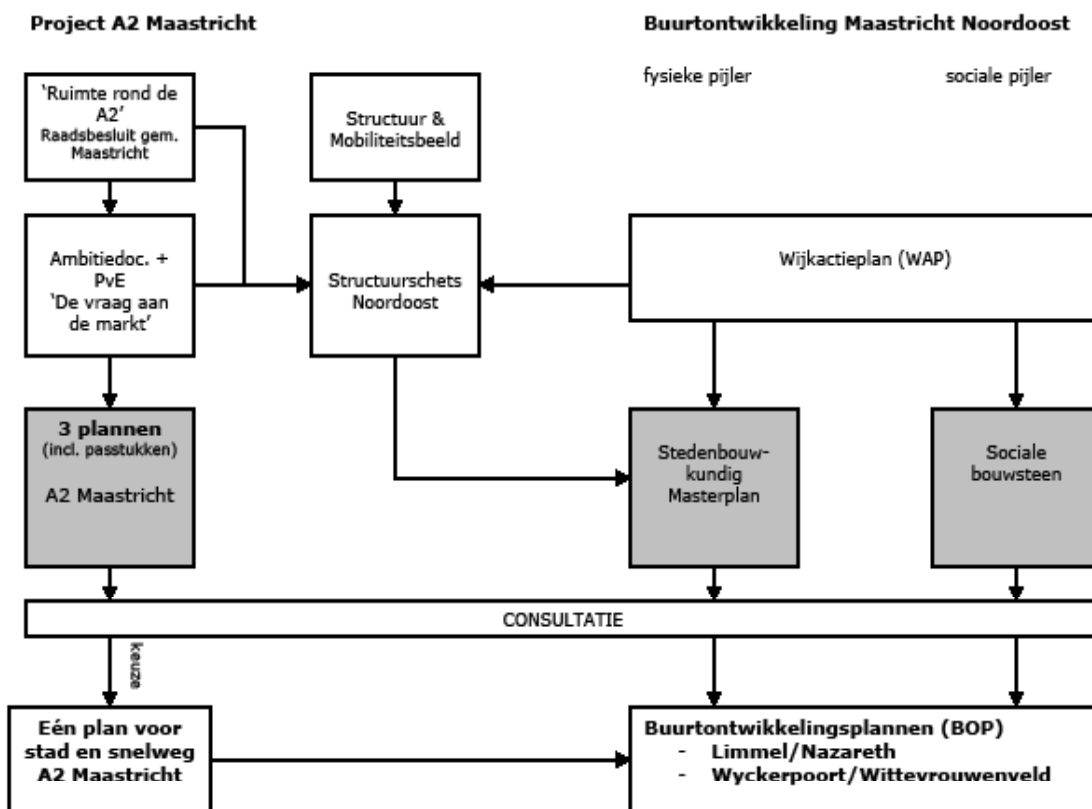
Project A2 Maastricht

Buurtontwikkeling Maastricht Noordoost

fysieke pijler

sociale pijler

'Ruimte rond de A2'
Raadsbesluit gem. Maastricht

Structuur & Mobiliteitsbeeld

Ambitiedoc. + PvE
'De vraag aan de markt'

Structuurschets Noordoost

Wijkactieplan (WAP)

3 plannen
(incl. passtukken)

A2 Maastricht

Stedenbouwkundig Masterplan

Sociale bouwsteen

CONSULTATIE

keuze

Eén plan voor stad en snelweg A2 Maastricht

Buurtontwikkelingsplannen (BOP)
- Limmel/Nazareth
- Wyckerpoort/Wittevrouwenveld